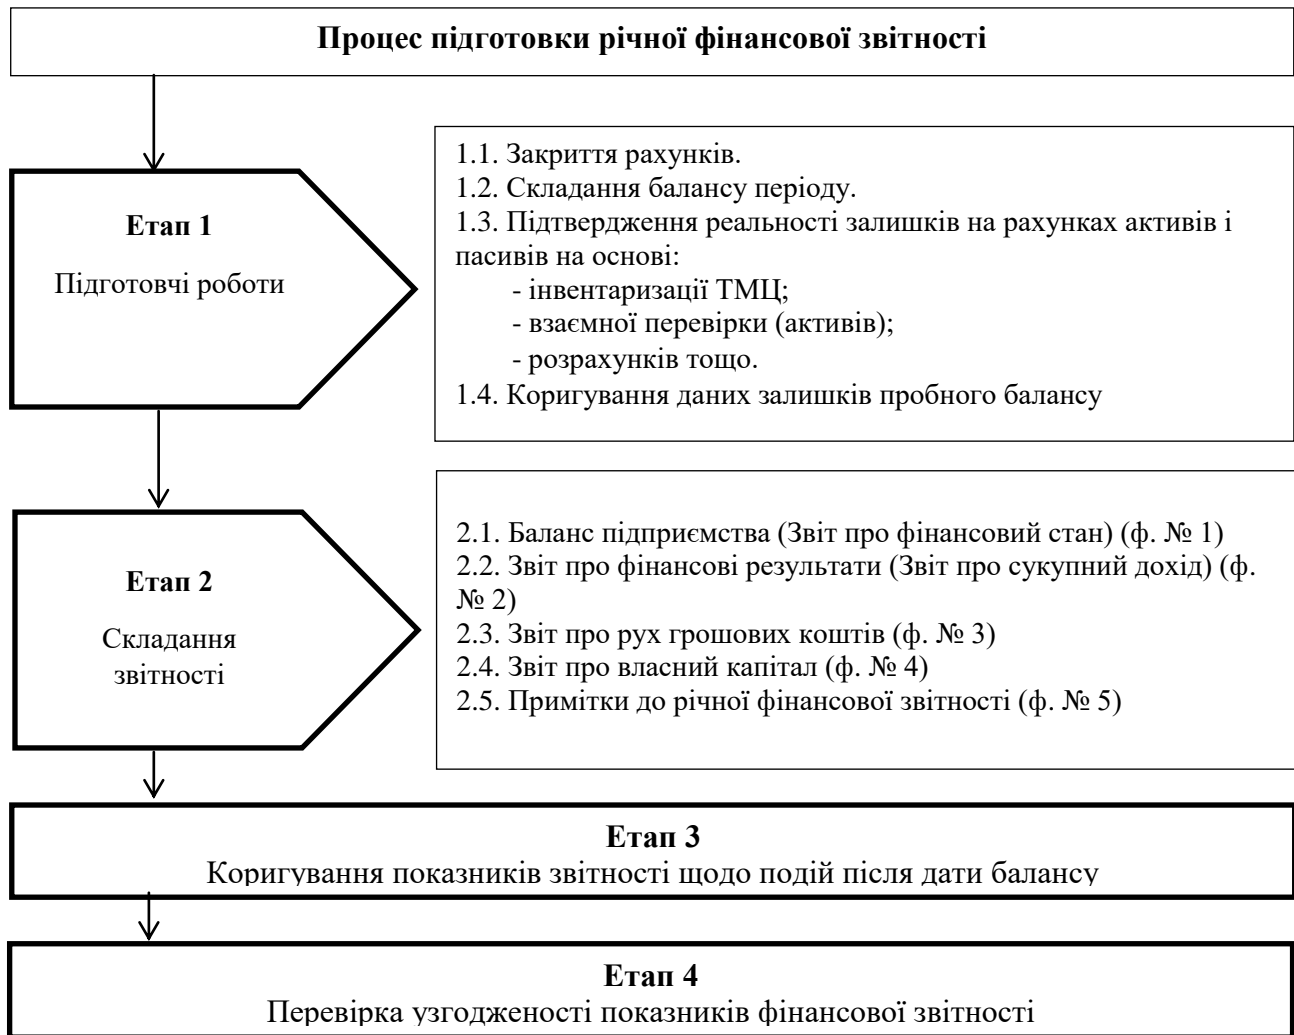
Процес підготовки річної фінансової звітності

Етап 1
Підготовчі роботи

1.1. Закриття рахунків.
1.2. Складання балансу періоду.
1.3. Підтвердження реальності залишків на рахунках активів і пасивів на основі:
- інвентаризації ТМЦ;
- взаємної перевірки (активів);
- розрахунків тощо.
1.4. Коригування даних залишків пробного балансу

Етап 2
Складання звітності

2.1. Баланс підприємства (Звіт про фінансовий стан) (ф. № 1)
2.2. Звіт про фінансові результати (Звіт про сукупний дохід) (ф. № 2)
2.3. Звіт про рух грошових коштів (ф. № 3)
2.4. Звіт про власний капітал (ф. № 4)
2.5. Примітки до річної фінансової звітності (ф. № 5)

Етап 3
Коригування показників звітності щодо подій після дати балансу

Етап 4
Перевірка узгодженості показників фінансової звітності